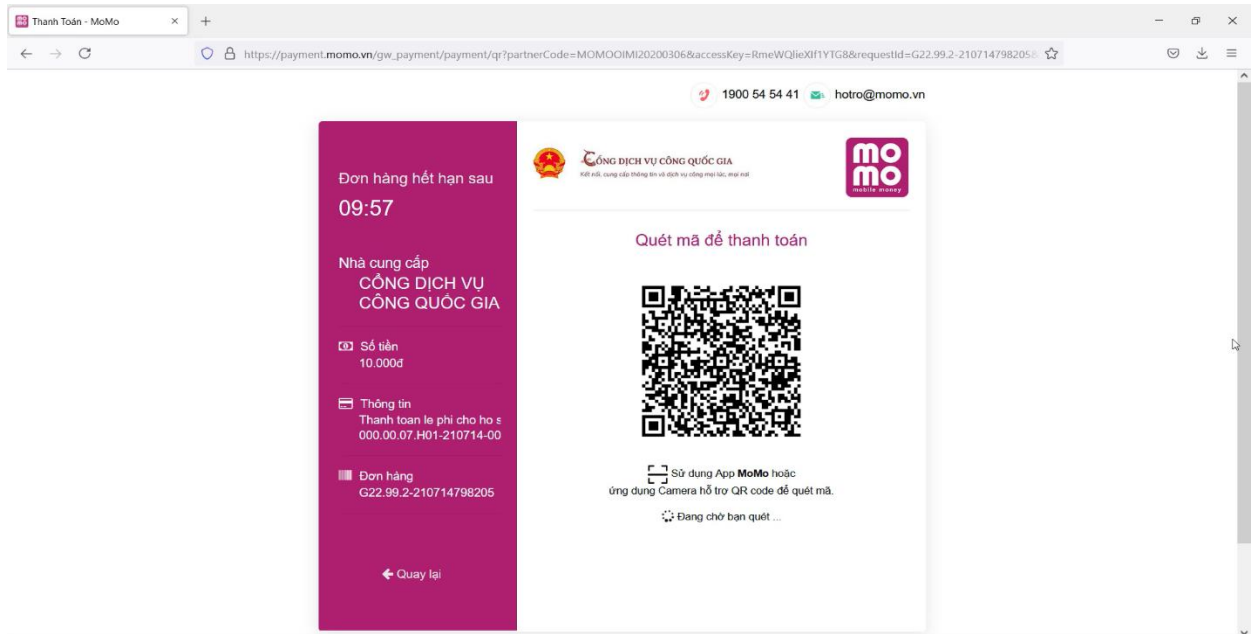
Thanh Toán - MoMo ×  +

https://payment.momo.vn/gw_payment/payment/qr?partnerCode=MOMOOIMI20200306&accessKey=RmeWQlieXIf1YTG8&requestId=G22.99.2-210714798205

1900 54 54 41  hotro@momo.vn

Đơn hàng hết hạn sau
09:57

Nhà cung cấp
CỔNG DỊCH VỤ CÔNG QUỐC GIA

Số tiền
10.000đ

Thông tin
Thanh toan le phi cho ho s
000.00.07.H01-210714-00

Đơn hàng
G22.99.2-210714798205

Quay lại

CỔNG DỊCH VỤ CÔNG QUỐC GIA
Kết nối, cung cấp thông tin và dịch vụ công mọi lúc, mọi nơi

mo
mo
mobile money

Quét mã để thanh toán

Sử dụng App MoMo hoặc ứng dụng Camera hỗ trợ QR code để quét mã.

Đang chờ bạn quét ...